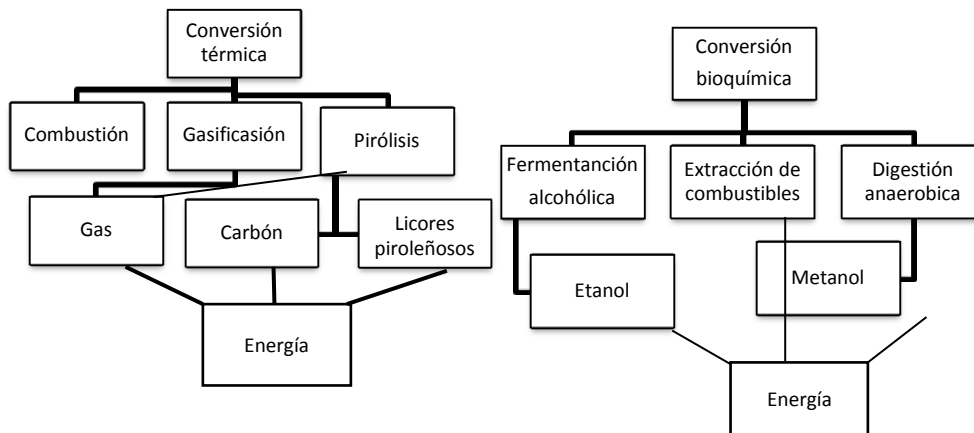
Conversión térmica

Combustión
Gasificación
Pirólisis

Gas
Carbón
Licores piroleñosos

Energía

Conversión bioquímica

Fermentanción alcohólica
Extracción de combustibles
Digestión anaerobica

Etanol
Metanol

Energía